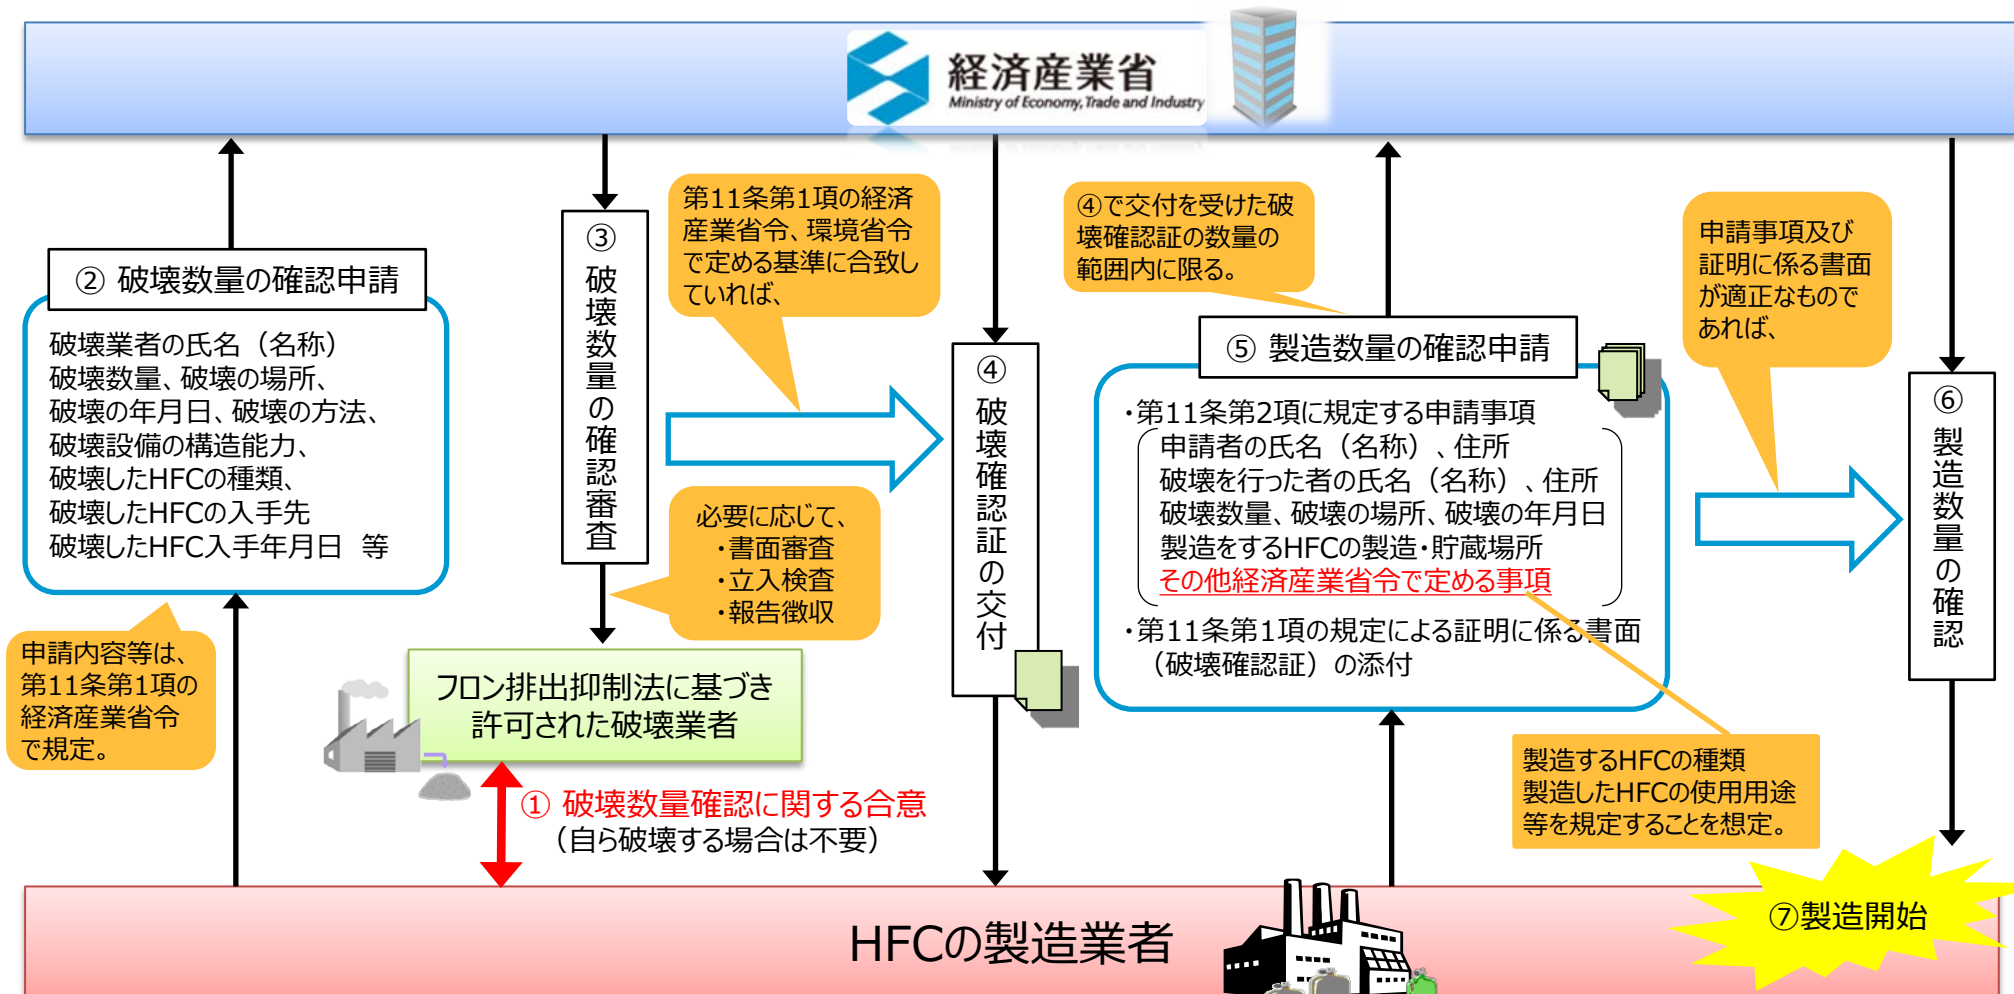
経済産業省
Ministry of Economy, Trade and Industry

② 破壊数量の確認申請

破壊業者の氏名（名称）
破壊数量、破壊の場所、
破壊の年月日、破壊の方法、
破壊設備の構造能力、
破壊したHFCの種類、
破壊したHFCの入手先
破壊したHFC入手年月日　等

申請内容等は、第11条第1項の経済産業省令で規定。

③ 破壊数量の確認審査

第11条第1項の経済産業省令、環境省令で定める基準に合致していれば、

必要に応じて、
・書面審査
・立入検査
・報告徴収

フロン排出抑制法に基づき許可された破壊業者

① 破壊数量確認に関する合意
（自ら破壊する場合は不要）

④ 破壊確認証の交付

④で交付を受けた破壊確認証の数量の範囲内に限る。

⑤ 製造数量の確認申請

・第11条第2項に規定する申請事項
申請者の氏名（名称）、住所
破壊を行った者の氏名（名称）、住所
破壊数量、破壊の場所、破壊の年月日
製造をするHFCの製造・貯蔵場所
その他経済産業省令で定める事項
・第11条第1項の規定による証明に係る書面（破壊確認証）の添付

申請事項及び証明に係る書面が適正なものであれば、

⑥ 製造数量の確認

製造するHFCの種類
製造したHFCの使用用途
等を規定することを想定。

HFCの製造業者

⑦製造開始